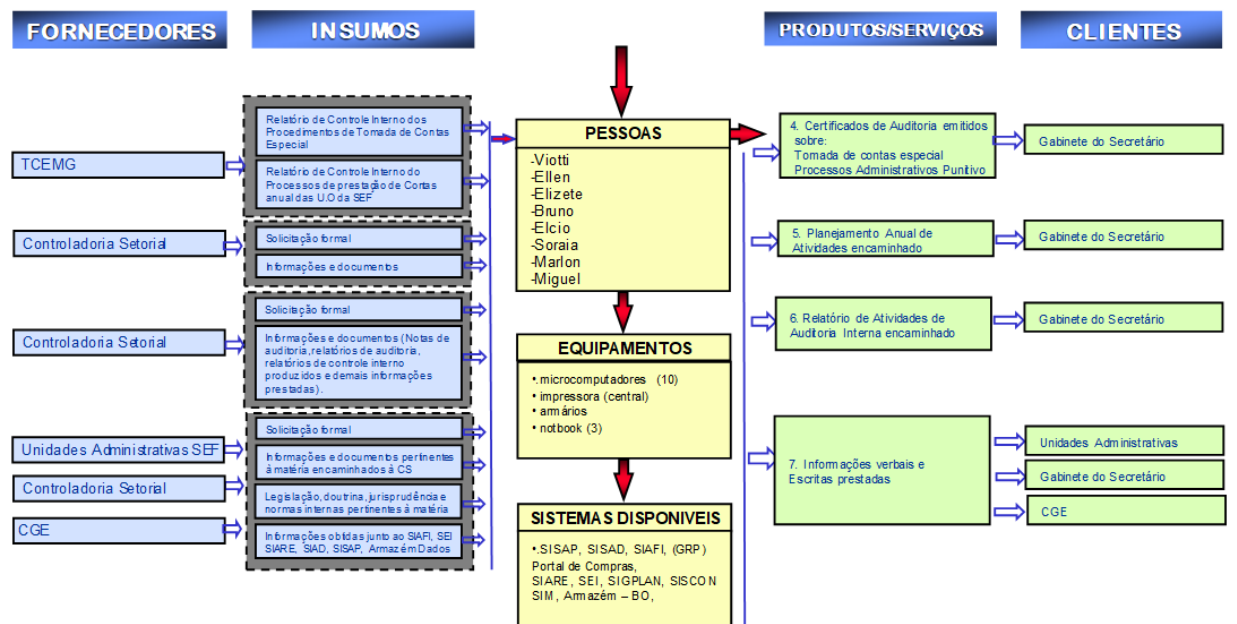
FORNECEDORES

INSUMOS

PRODUTOS/SERVIÇOS

CLIENTES

TCEMG

Controladoria Setorial

Controladoria Setorial

Unidades Administrativas SEF

Controladoria Setorial

CGE

Relatório de Controle Interno dos Procedimentos de Tomada de Contas Especial

Relatório de Controle Interno do Processos de prestação de Contas anual das U.O da SEF

Solicitação formal

Informações e documentos

Solicitação formal

Informações e documentos (Notas de auditoria, relatórios de auditoria, relatórios de controle interno produzidos e demais informações prestadas).

Solicitação formal

Informações e documentos pertinentes à matéria encaminhados à CS

Legislação, doutrina, jurisprudência e normas internas pertinentes à matéria

Informações obtidas junto ao SIAFI, SEI SIARE, SIAD, SISAP, Armazém Dados

PESSOAS

-Viotti
-Ellen
-Elizete
-Bruno
-Elcio
-Soraia
-Marlon
-Miguel

EQUIPAMENTOS

• microcomputadores (10)
• impressora (central)
• armários
• notbook (3)

SISTEMAS DISPONIVEIS

•.SISAP, SISAD, SIAFI, (GRP) Portal de Compras, SIARE, SEI, SIGPLAN, SISCON SIM, Armazém – BO,

4. Certificados de Auditoria emitidos sobre:
Tomada de contas especial
Processos Administrativos Punitivo

5. Planejamento Anual de Atividades encaminhado

6. Relatório de Atividades de Auditoria Interna encaminhado

7. Informações verbais e Escritas prestadas

Gabinete do Secretário

Gabinete do Secretário

Gabinete do Secretário

Unidades Administrativas

Gabinete do Secretário

CGE